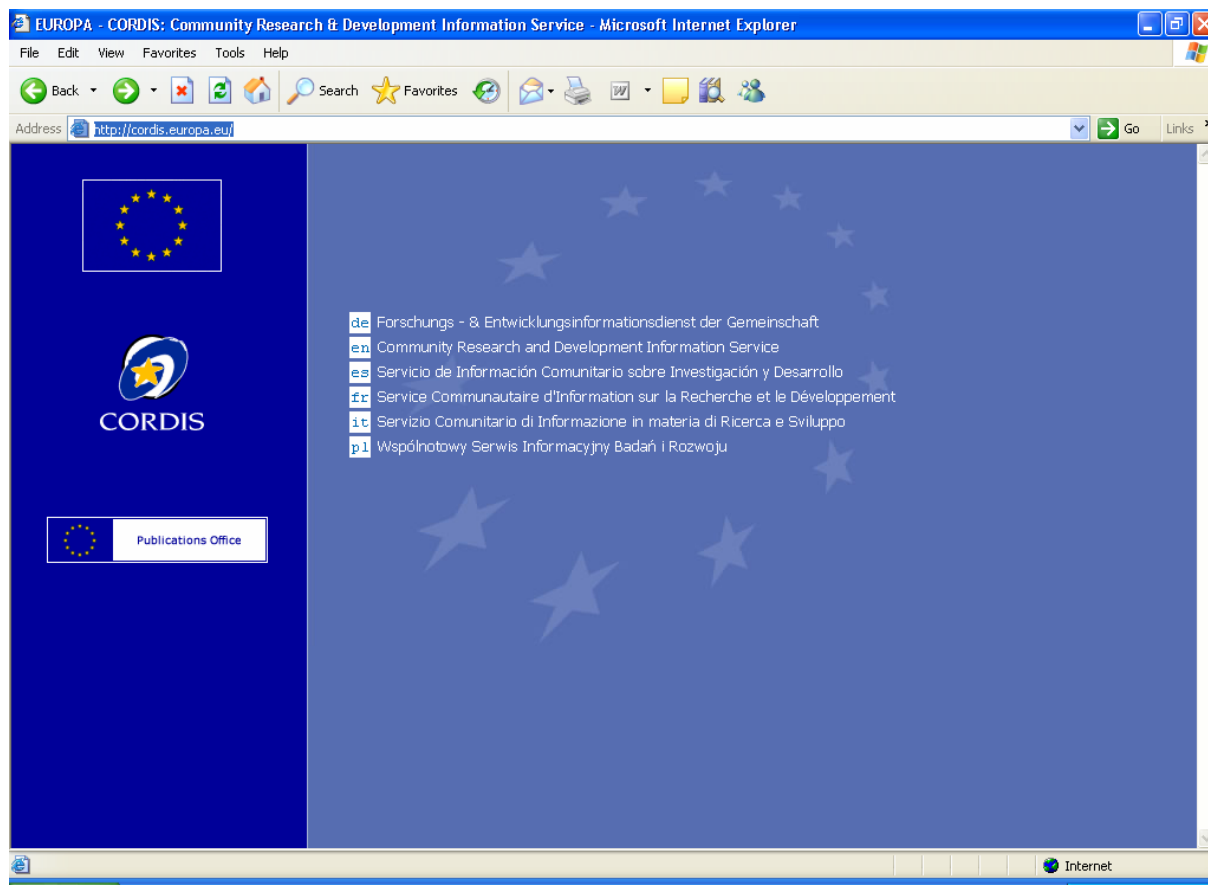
EUROPA - CORDIS: Community Research & Development Information Service - Microsoft Internet Explorer

File Edit View Favorites Tools Help

Back Search Favorites

Address http://cordis.europa.eu/ Go Links

CORDIS

Publications Office

de Forschungs - & Entwicklungsinformationsdienst der Gemeinschaft
en Community Research and Development Information Service
es Servicio de Información Comunitario sobre Investigación y Desarrollo
fr Service Communautaire d'Information sur la Recherche et le Développement
it Servizio Comunitario di Informazione in materia di Ricerca e Sviluppo
pl Wspólnotowy Serwis Informacyjny Badań i Rozwoju

Internet